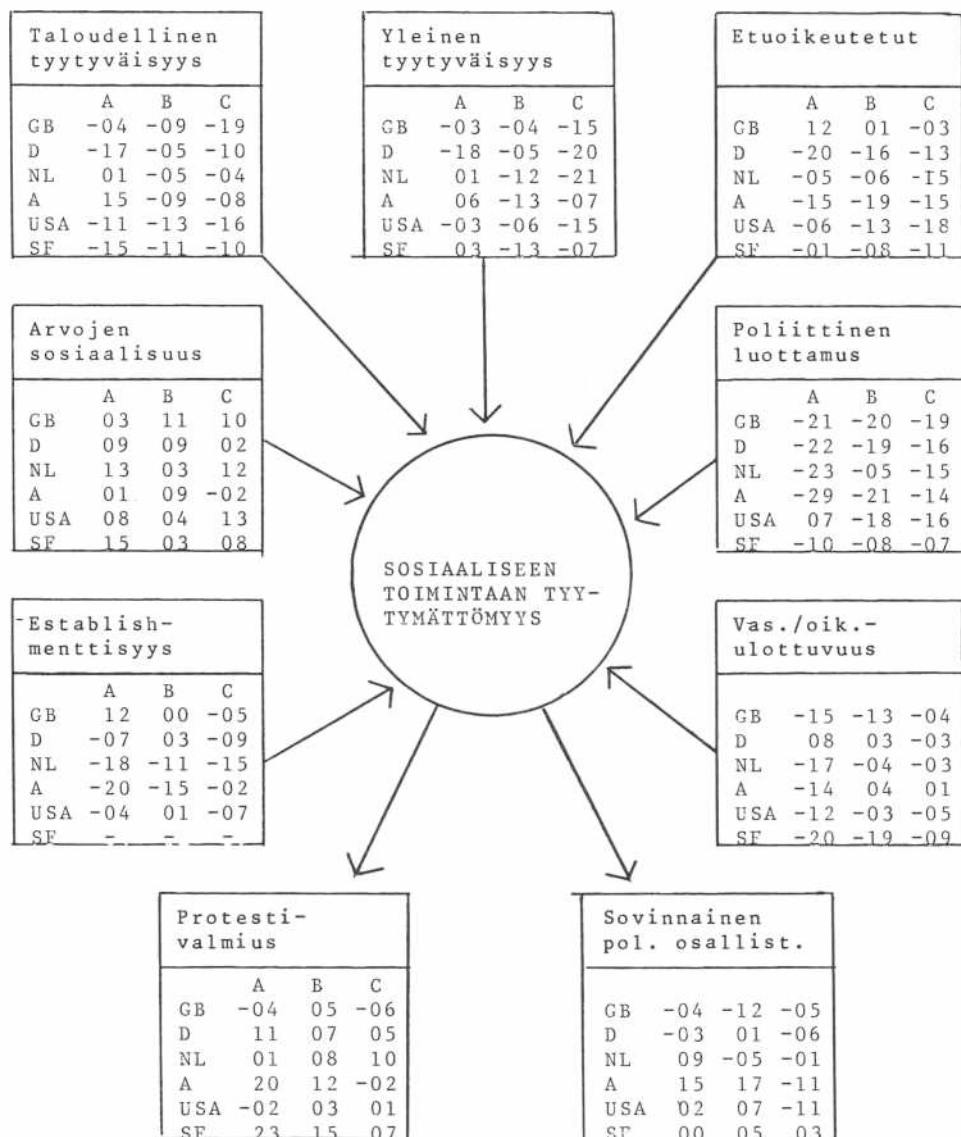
Taloudellinen tyytyväisyys

| | A | B | C |
|---|---|---|---|
| GB | -04 | -09 | -19 |
| D | -17 | -05 | -10 |
| NL | 01 | -05 | -04 |
| A | 15 | -09 | -08 |
| USA | -11 | -13 | -16 |
| SF | -15 | -11 | -10 |

Yleinen tyytyväisyys

| | A | B | C |
|---|---|---|---|
| GB | -03 | -04 | -15 |
| D | -18 | -05 | -20 |
| NL | 01 | -12 | -21 |
| A | 06 | -13 | -07 |
| USA | -03 | -06 | -15 |
| SF | 03 | -13 | -07 |

Etuoikeutetut

| | A | B | C |
|---|---|---|---|
| GB | 12 | 01 | -03 |
| D | -20 | -16 | -13 |
| NL | -05 | -06 | -15 |
| A | -15 | -19 | -15 |
| USA | -06 | -13 | -18 |
| SF | -01 | -08 | -11 |

Arvojen sosiaalisuus

| | A | B | C |
|---|---|---|---|
| GB | 03 | 11 | 10 |
| D | 09 | 09 | 02 |
| NL | 13 | 03 | 12 |
| A | 01 | 09 | -02 |
| USA | 08 | 04 | 13 |
| SF | 15 | 03 | 08 |

Poliittinen luottamus

| | A | B | C |
|---|---|---|---|
| GB | -21 | -20 | -19 |
| D | -22 | -19 | -16 |
| NL | -23 | -05 | -15 |
| A | -29 | -21 | -14 |
| USA | 07 | -18 | -16 |
| SF | -10 | -08 | -07 |

SOSIAALISEEN TOIMINTAAN TYYTYMÄTTÖMYYS

Establishmenttisyys

| | A | B | C |
|---|---|---|---|
| GB | 12 | 00 | -05 |
| D | -07 | 03 | -09 |
| NL | -18 | -11 | -15 |
| A | -20 | -15 | -02 |
| USA | -04 | 01 | -07 |
| SF | - | - | - |

Vas./oik.-ulottuvuus

| | | | |
|---|---|---|---|
| GB | -15 | -13 | -04 |
| D | 08 | 03 | -03 |
| NL | -17 | -04 | -03 |
| A | -14 | 04 | 01 |
| USA | -12 | -03 | -05 |
| SF | -20 | -19 | -09 |

Protestivalmius

| | A | B | C |
|---|---|---|---|
| GB | -04 | 05 | -06 |
| D | 11 | 07 | 05 |
| NL | 01 | 08 | 10 |
| A | 20 | 12 | -02 |
| USA | -02 | 03 | 01 |
| SF | 23 | 15 | 07 |

Sovinnainen pol. osallist.

| | | | |
|---|---|---|---|
| GB | -04 | -12 | -05 |
| D | -03 | 01 | -06 |
| NL | 09 | -05 | -01 |
| A | 15 | 17 | -11 |
| USA | 02 | 07 | -11 |
| SF | 00 | 05 | 03 |